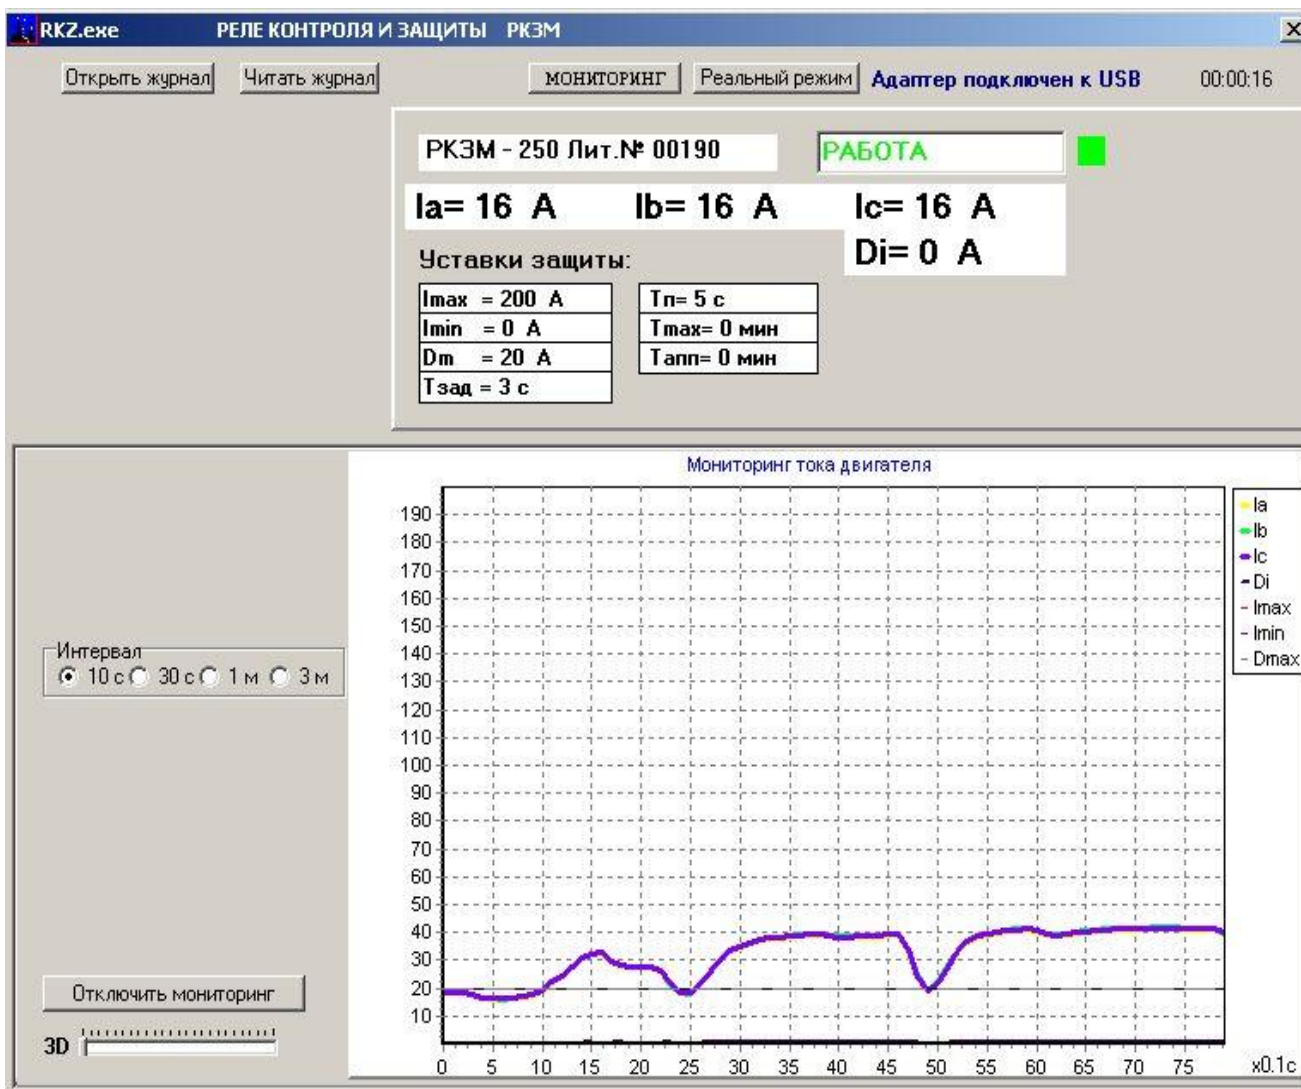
RKZ.exe РЕЛЕ КОНТРОЛЯ И ЗАЩИТЫ РКЗМ

Открыть журнал Читать журнал МОНИТОРИНГ Реальный режим Адаптер подключен к USB 00:00:16

РКЗМ - 250 Лит.№ 00190 РАБОТА

Ia= 16 A Ib= 16 A Ic= 16 A
Di= 0 A

Уставки защиты:

| Imax = 200 A | Tп= 5 с |
|---|---|
| Imin = 0 A | Tmax= 0 мин |
| Dm = 20 A | Tапп= 0 мин |
| Tзад = 3 с | |

Мониторинг тока двигателя

190 180 170 160 150 140 130 120 110 100 90 80 70 60 50 40 30 20 10

0 5 10 15 20 25 30 35 40 45 50 55 60 65 70 75 x0.1c

Ia
Ib
Ic
Di
Imax
Imin
Dmax

Интервал
10 с 30 с 1 м 3 м

Отключить мониторинг

3D